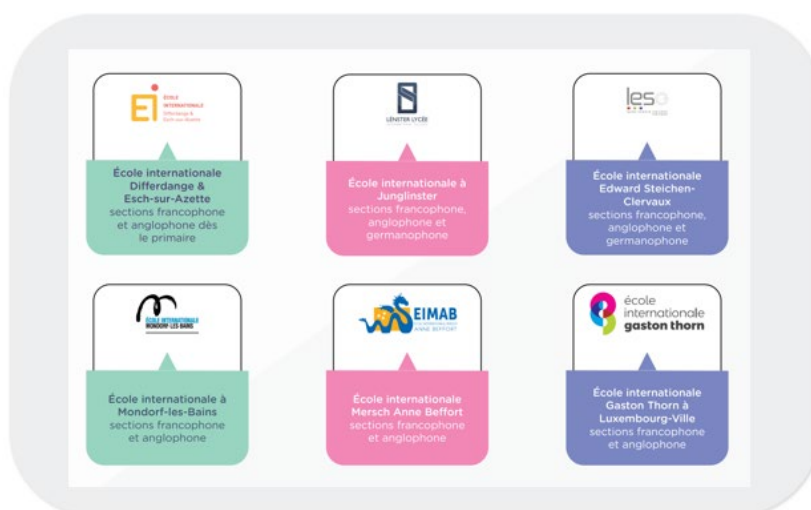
EI ÉCOLE INTERNATIONALE Differdange & Esch-sur-Alzette

École internationale Differdange & Esch-sur-Azette
sections francophone et anglophone dès le primaire

LËNSTER LYCÉE

École internationale à Junglinster
sections francophone, anglophone et germanophone

leso

École internationale Edward Steichen-Clervaux
sections francophone, anglophone et germanophone

ÉCOLE INTERNATIONALE MONDORF-LES-BAINS

École internationale à Mondorf-les-Bains
sections francophone et anglophone

EIMAB ANNE BEFFORT

École internationale Mersch Anne Beffort
sections francophone et anglophone

école internationale gaston thorn

École internationale Gaston Thorn à Luxembourg-Ville
sections francophone et anglophone